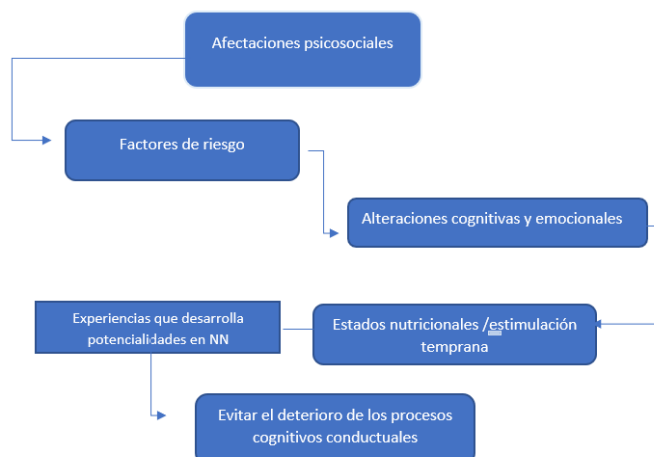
Afectaciones psicosociales

Factores de riesgo

Alteraciones cognitivas y emocionales

Experiencias que desarrolla potencialidades en NN

Estados nutricionales /estimulación temprana

Evitar el deterioro de los procesos cognitivos conductuales